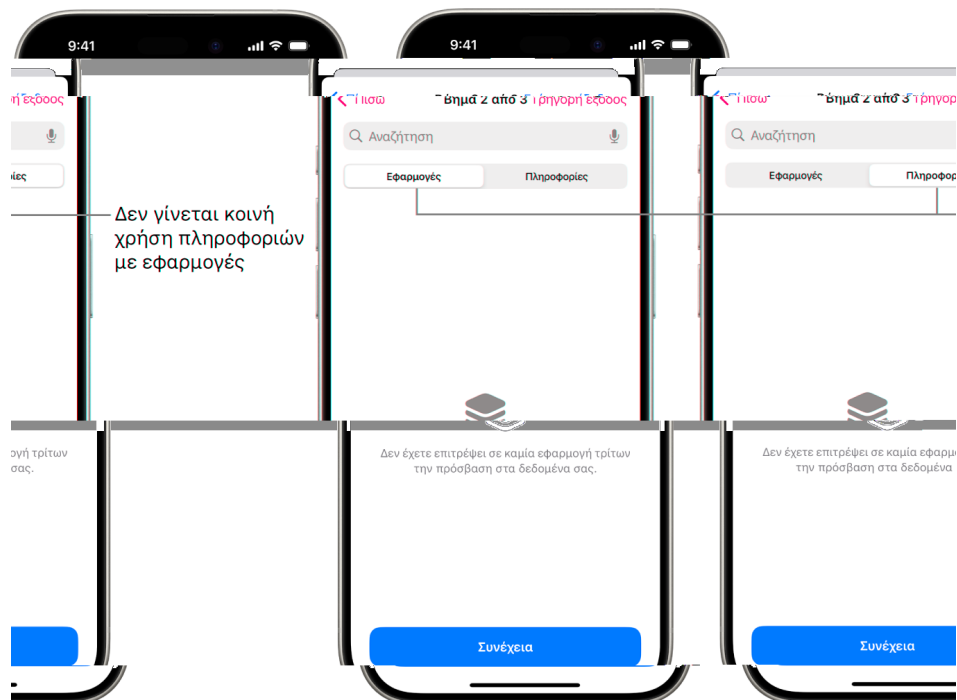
9:41

ρήγορη έξοδος

ρίες

Δεν γίνεται κοινή χρήση πληροφοριών με εφαρμογές

ογή τρίτων σας.

9:41

Πίσω Βήμα 2 από 3 Γρήγορη έξοδος

Αναζήτηση

Εφαρμογές

Πληροφορίες

Δεν έχετε επιτρέψει σε καμία εφαρμογή τρίτων την πρόσβαση στα δεδομένα σας.

Συνέχεια

Πίσω Βήμα 2 από 3 Γρήγορ

Αναζήτηση

Εφαρμογές

Πληροφο

Δεν έχετε επιτρέψει σε καμία εφαρμ την πρόσβαση στα δεδομένα

Συνέχεια